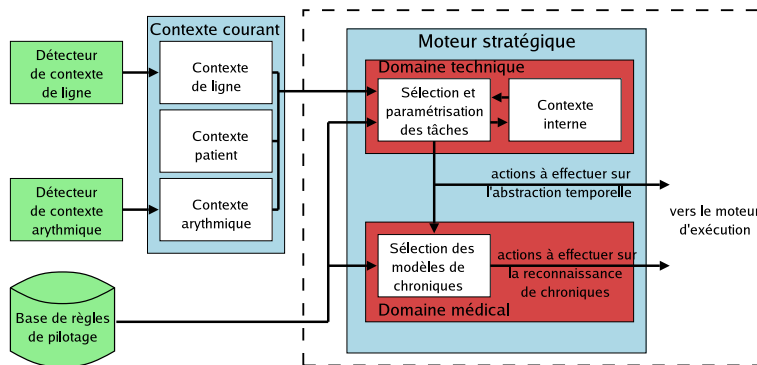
Détecteur de contexte de ligne

Détecteur de contexte arythmique

Base de règles de pilotage

Contexte courant

Contexte de ligne

Contexte patient

Contexte arythmique

Moteur stratégique

Domaine technique

Sélection et paramétrisation des tâches

Contexte interne

actions à effectuer sur l'abstraction temporelle

Sélection des modèles de chroniques

actions à effectuer sur la reconnaissance de chroniques

Domaine médical

vers le moteur d'exécution